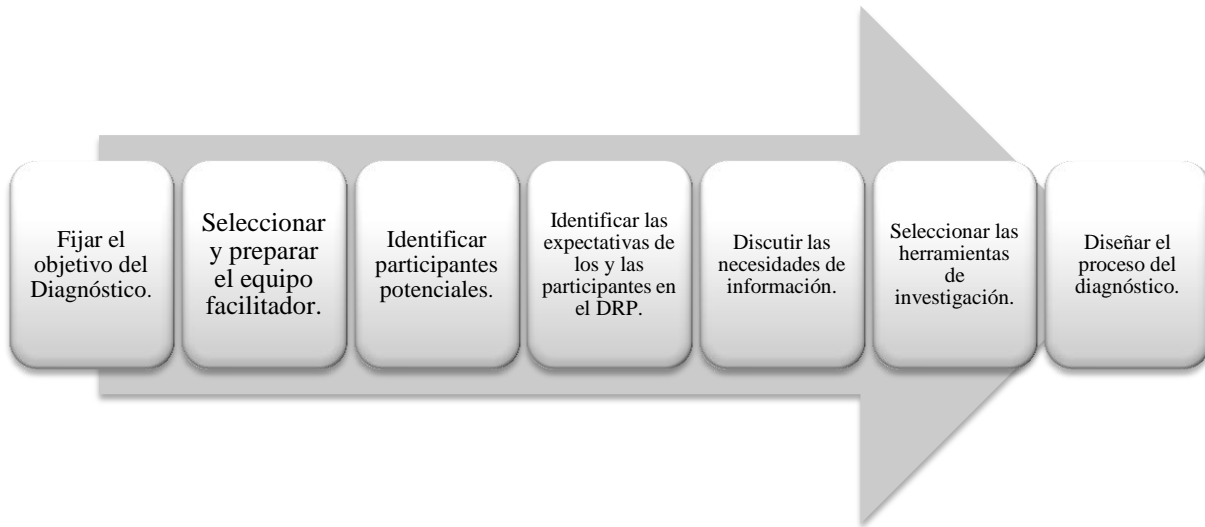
Fijar el objetivo del Diagnóstico.

Seleccionar y preparar el equipo facilitador.

Identificar participantes potenciales.

Identificar las expectativas de los y las participantes en el DRP.

Discutir las necesidades de información.

Seleccionar las herramientas de investigación.

Diseñar el proceso del diagnóstico.